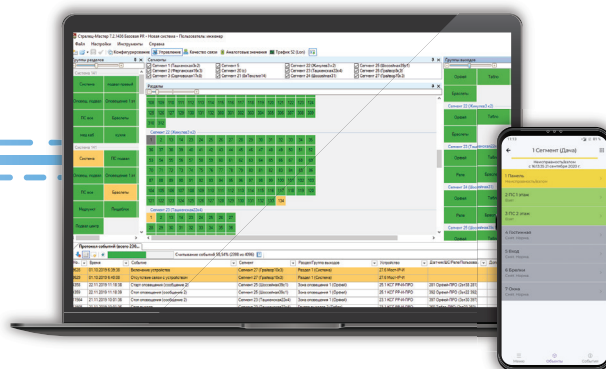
Стрелец Мастер 7.2.1436 Базовая ИК - Новая система - Пользователь инженер

Файл Настройка Инструменты Справка

Конфигурирование Управление Качество связи Аналоговые значения График 52 (Сот)

Группы разделов

Сегменты

Разделы

Группы выходов

Сегмент 1 (Пашинская 3)
Сегмент 2 (Марганская 3)
Сегмент 5
Сегмент 22 (Жукова 13)
Сегмент 23 (Пашинская 2)
Сегмент 24 (Шоссейная 23)
Сегмент 25 (Шоссейная 36)

Сигнализ
Оповещение 1
ПС вход
Браслеты
Медуцит
кухня

Сигнала
ПС подвал
Оповещение 1 эт
ПС вход
Браслеты
Медуцит
Подвал

Сегмент 21 (Жукова 1)

Сегмент 26

Сегмент 27 (Гравер 3)

Сегмент 24 (Жукова 13)

Сегмент 25

Орвей
Тайны
Браслеты
Орвей
Тайны
Раке
Тайны
Орвей
Тайны

Протокол событий (всего 2290...)

С.сливание событий 98.54% (2290 из 4866)

| № | Время | Событие | Сегмент | Раздел/Группа выходов | Устройство | Датчик/ШС/Реле/Пользователь |
|---|---|---|---|---|---|---|
| 3622 | 01.10.2019 8:38:30 | Включение устройства | Сегмент 27 (Гравер 3) | Раздел 1 (Спальня) | 27.1 Инст-Р-И | |
| 3622 | 01.10.2019 8:38:30 | Отсутствие связи с устройством | Сегмент 27 (Гравер 3) | Раздел 1 (Спальня) | 27.1 Инст-Р-И | |
| 3605 | 01.10.2019 8:40:52 | Старт оповещения (сообщение 2) | Сегмент 25 (Шоссейная 36) | Зона оповещения 1 (Орвей) | 25.1 НСТ РР-И-ПРО | Орвей ПРО (Эл 56) |
| 3604 | 01.10.2019 8:40:52 | Стоп оповещения (сообщение 2) | Сегмент 25 (Шоссейная 36) | Зона оповещения 1 (Орвей) | 25.1 НСТ РР-И-ПРО | Орвей ПРО (Эл 56) |
| 3594 | 01.10.2019 8:40:52 | Старт оповещения (сообщение 2) | Сегмент 25 (Шоссейная 36) | Зона оповещения 1 (Орвей) | 25.1 НСТ РР-И-ПРО | Орвей ПРО (Эл 56) |
| 3593 | 01.10.2019 8:40:52 | Стоп оповещения (сообщение 2) | Сегмент 25 (Шоссейная 36) | Зона оповещения 1 (Орвей) | 25.1 НСТ РР-И-ПРО | Орвей ПРО (Эл 56) |

1 Сегмент (Дача)

1 Панель
2 ПС 1 этаж
3 ПС 2 этаж
4 Гостиная
5 Вход
6 Баня
7 Окна

Меню
Объекты
Настройки